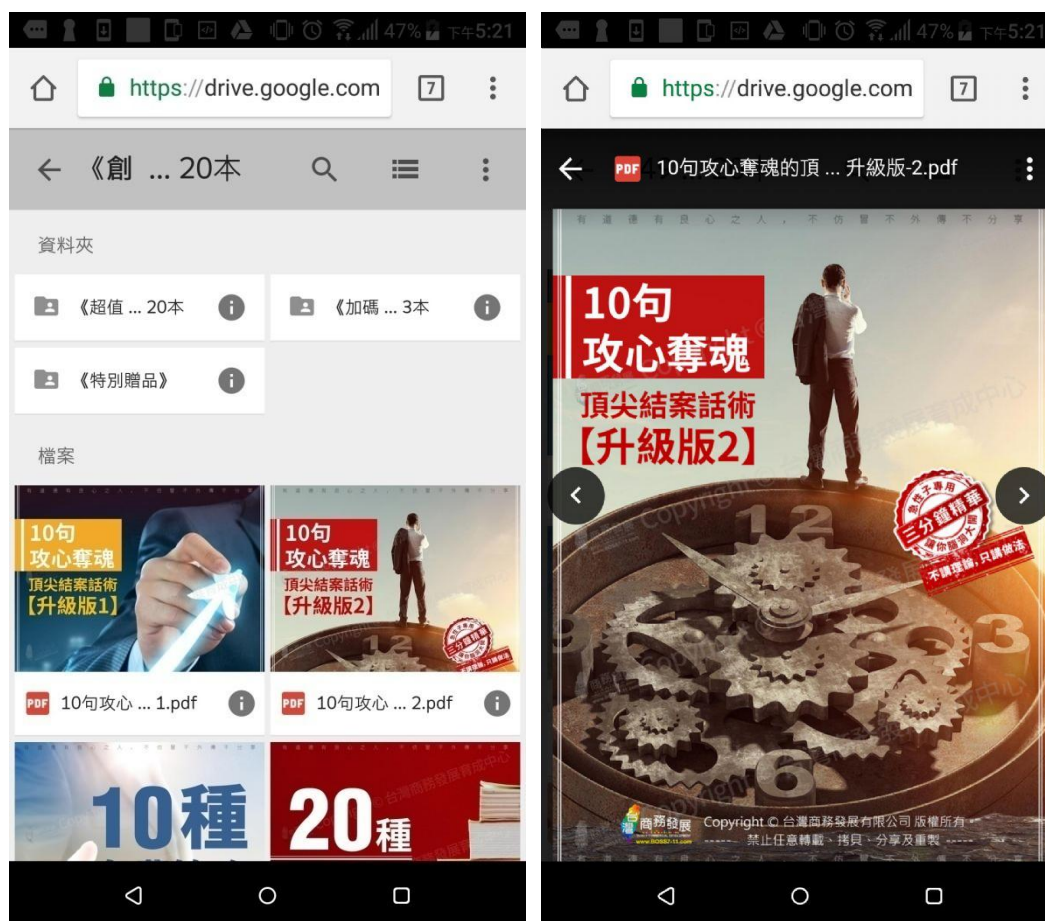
47% 下午5:21

https://drive.google.com 7

← 《創 ... 20本

資料夾

《超值 ... 20本

《加碼 ... 3本

《特別贈品》

檔案

10句
攻心奪魂
頂尖結案話術
【升級版1】

10句
攻心奪魂
頂尖結案話術
【升級版2】

PDF 10句攻心 ... 1.pdf

PDF 10句攻心 ... 2.pdf

10種

20種

47% 下午5:21

https://drive.google.com 7

← PDF 10句攻心奪魂的頂 ... 升級版-2.pdf

有 道 德 有 良 心 之 人 ， 不 仿 冒 不 外 傳 不 分 享

10句
攻心奪魂
頂尖結案話術
【升級版2】

三分鐘精華
不讓你懂，只讓你活

12

3

6

商務發展

Copyright © 台灣商務發展有限公司 版權所有
禁止任意轉載、拷貝、分享及重製